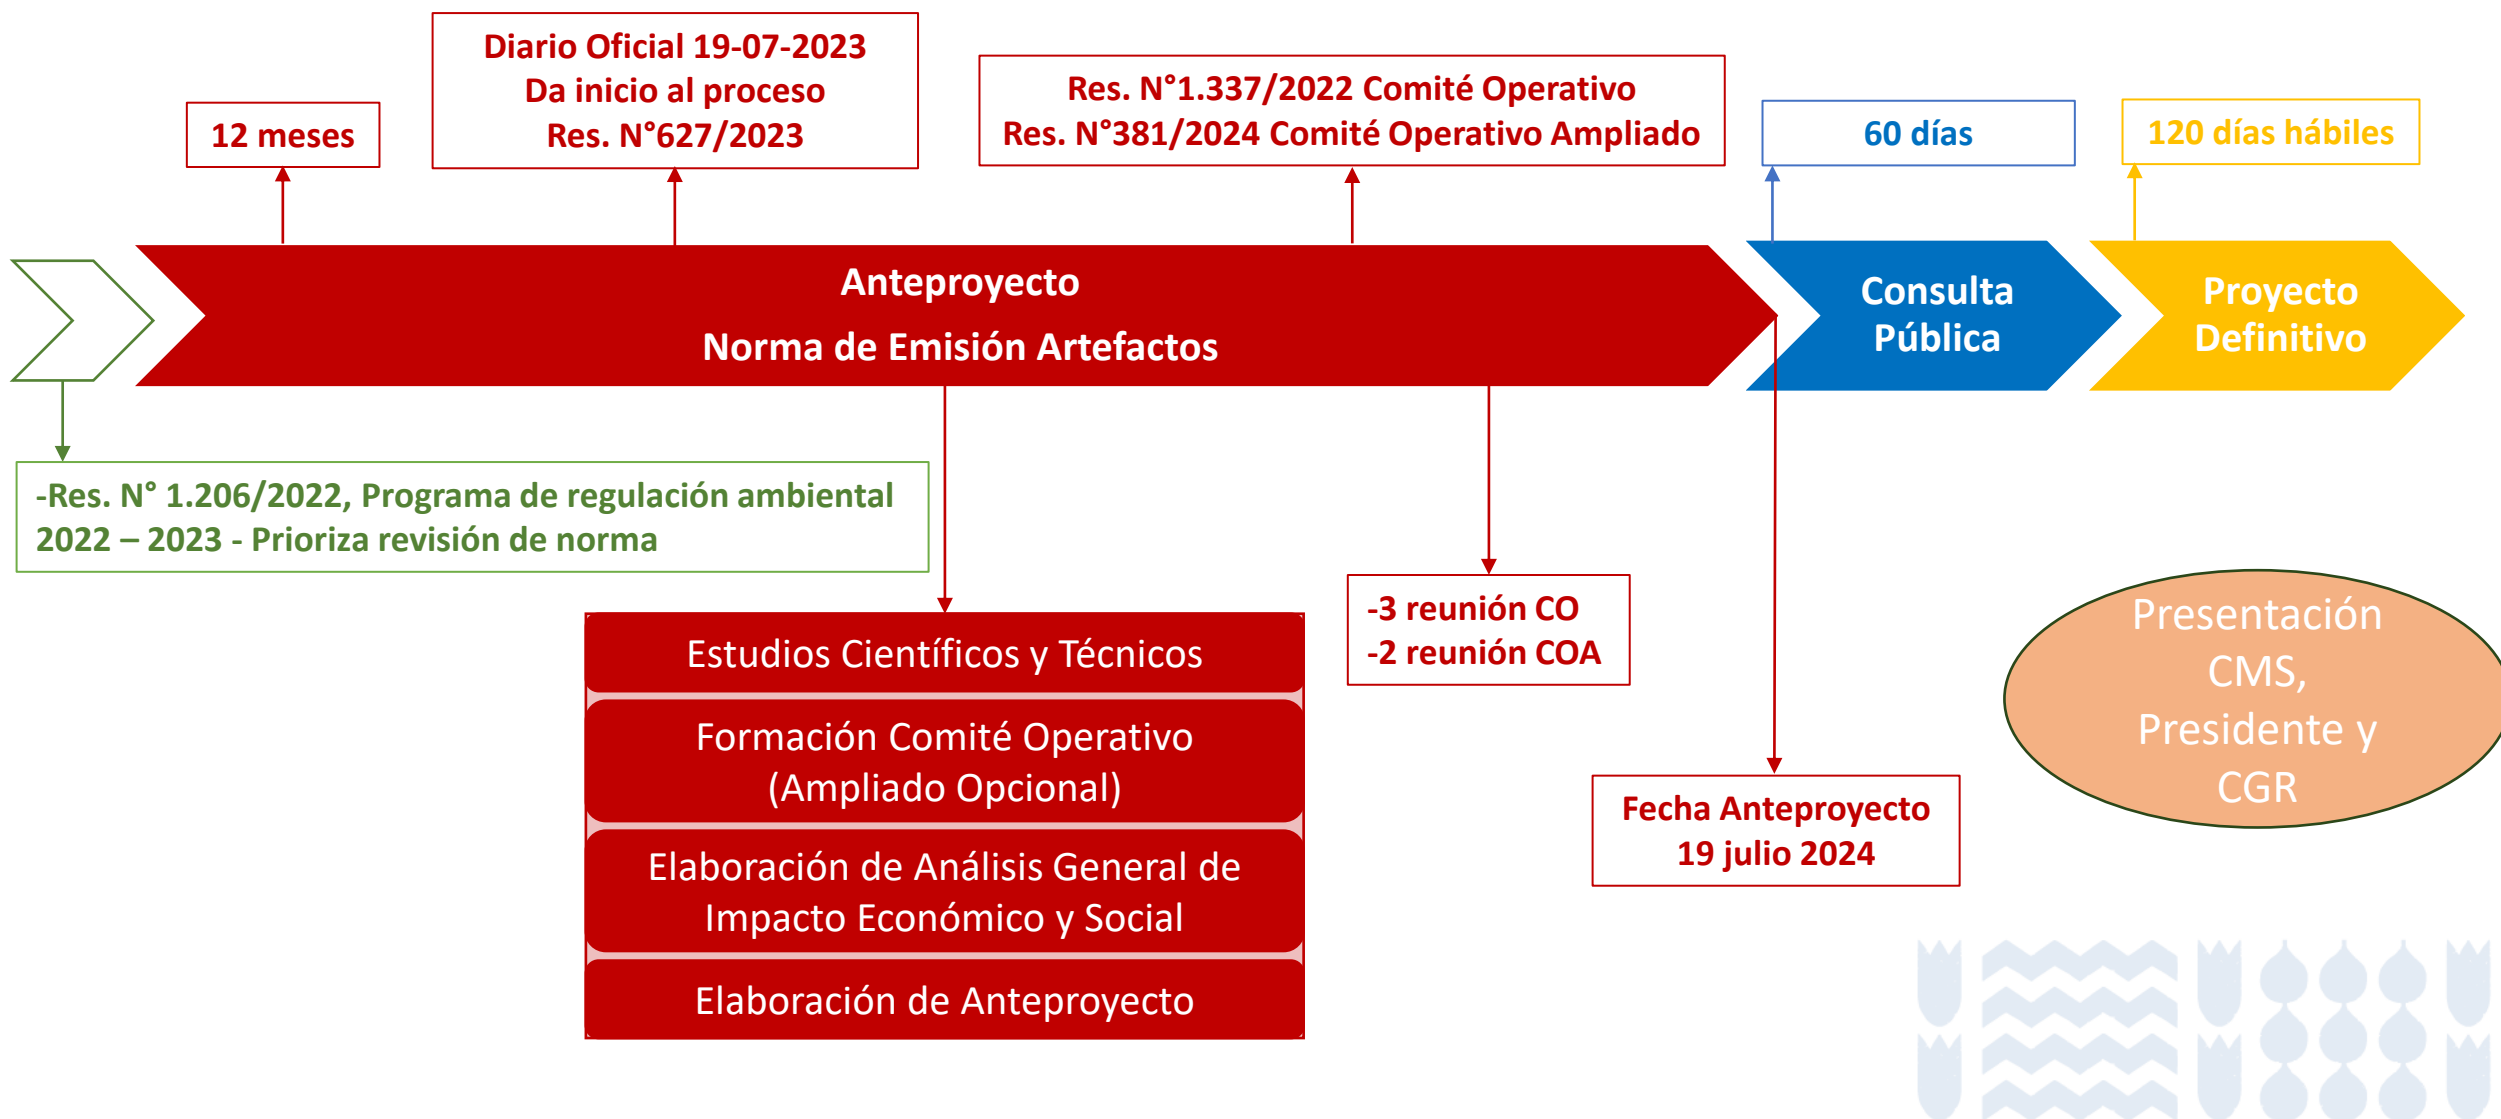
12 meses

Diario Oficial 19-07-2023
Da inicio al proceso
Res. N°627/2023

Res. N°1.337/2022 Comité Operativo
Res. N°381/2024 Comité Operativo Ampliado

60 días

120 días hábiles

Anteproyecto
Norma de Emisión Artefactos

Consulta Pública

Proyecto Definitivo

-Res. N° 1.206/2022, Programa de regulación ambiental 2022 – 2023 - Prioriza revisión de norma

Estudios Científicos y Técnicos

Formación Comité Operativo (Ampliado Opcional)

Elaboración de Análisis General de Impacto Económico y Social

Elaboración de Anteproyecto

-3 reunión CO
-2 reunión COA

Fecha Anteproyecto
19 julio 2024

Presentación CMS, Presidente y CGR